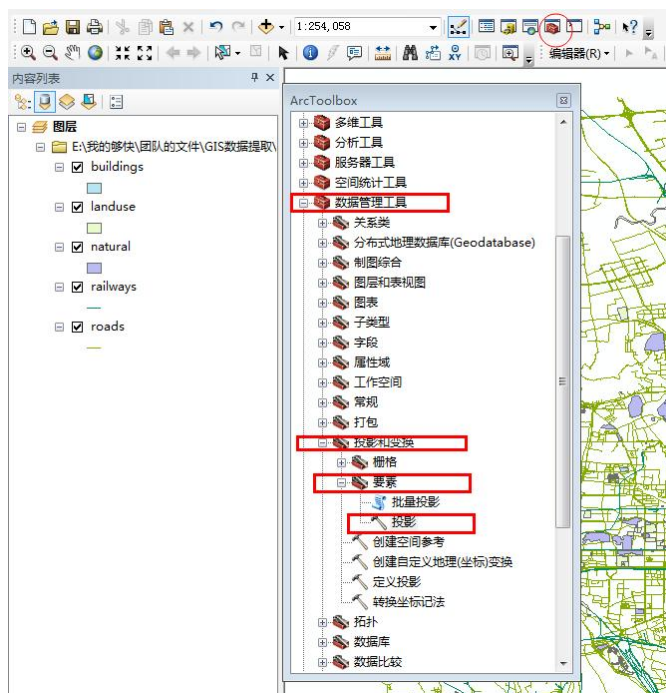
1:254, 058

编辑器(R)

内容列表

图层

E:\我的够快\团队的文件\GIS数据提取\

buildings

landuse

natural

railways

roads

ArcToolbox

多维工具

分析工具

服务器工具

空间统计工具

数据管理工具

关系类

分布式地理数据库(Geodatabase)

制图综合

图层和表视图

图表

子类型

字段

属性域

工作空间

常规

打包

投影和变换

栅格

要素

批量投影

投影

创建空间参考

创建自定义地理(坐标)变换

定义投影

转换坐标记法

拓扑

数据库

数据比较